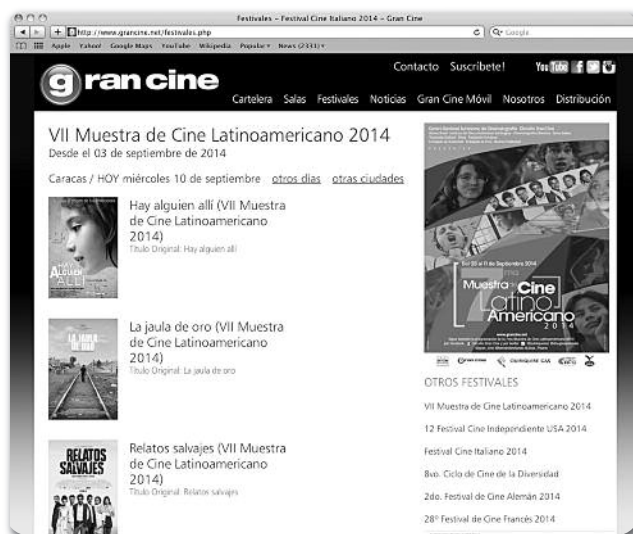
Festivales – Festival Cine Italiano 2014 – Gran Cine

http://www.grancine.net/festivales.php

Q- Google

Apple Yahoo! Google Maps YouTube Wikipedia Popular News (2331)

gran cine

Contacto Suscribete!

Cartelera Salas Festivales Noticias Gran Cine Móvil Nosotros Distribución

VII Muestra de Cine Latinoamericano 2014
Desde el 03 de septiembre de 2014

Caracas / HOY miércoles 10 de septiembre otros días otras ciudades

Hay alguien allí (VII Muestra de Cine Latinoamericano 2014)
Título Original: Hay alguien allí

La jaula de oro (VII Muestra de Cine Latinoamericano 2014)
Título Original: La jaula de oro

Relatos salvajes (VII Muestra de Cine Latinoamericano 2014)
Título Original: Relatos salvajes

HAY ALGUIEN ALLÍ

LA JAULA DE ORO

RELATOS SALVAJES

Muestra de Cine Latino Americano 2014

OTROS FESTIVALES

VII Muestra de Cine Latinoamericano 2014

12 Festival Cine Independiente USA 2014

Festival Cine Italiano 2014

8vo. Ciclo de Cine de la Diversidad

2do. Festival de Cine Alemán 2014

28° Festival de Cine Francés 2014